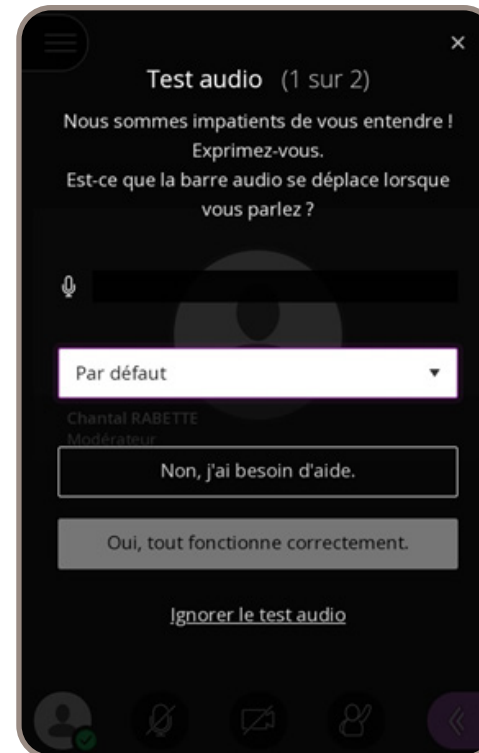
×

Test audio (1 sur 2)

Nous sommes impatients de vous entendre ! Exprimez-vous.
Est-ce que la barre audio se déplace lorsque vous parlez ?

Par défaut

Chantal RABETTE
Modérateur

Non, j'ai besoin d'aide.

Oui, tout fonctionne correctement.

Ignorer le test audio